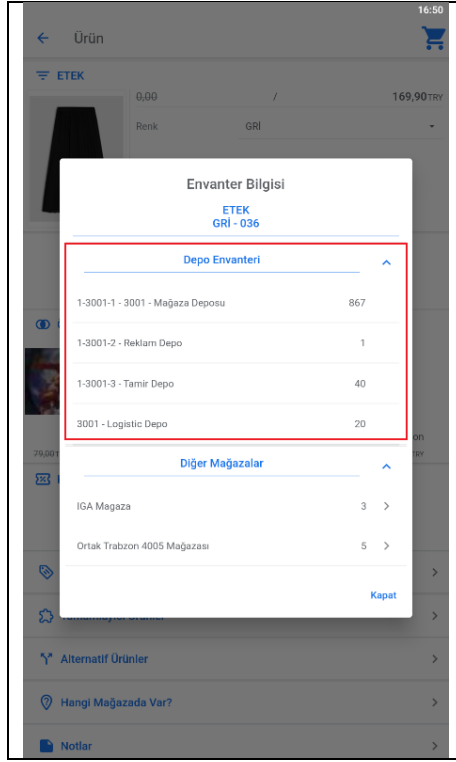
16:50

Ürün

ETEK

0,00 / 169,90 TRY

Renk GRİ

Envanter Bilgisi

ETEK
GRİ - 036

Depo Envanteri

| | |
|---|---|
| 1-3001-1 - 3001 - Mağaza Deposu | 867 |
| 1-3001-2 - Reklam Depo | 1 |
| 1-3001-3 - Tamir Depo | 40 |
| 3001 - Logistic Depo | 20 |

Diğer Mağazalar

| | |
|---|---|
| IGA Magaza | 3 |
| Ortak Trabzon 4005 Mağazası | 5 |

Kapat

79,00

Alternatif Ürünler

Hangi Mağazada Var?

Notlar